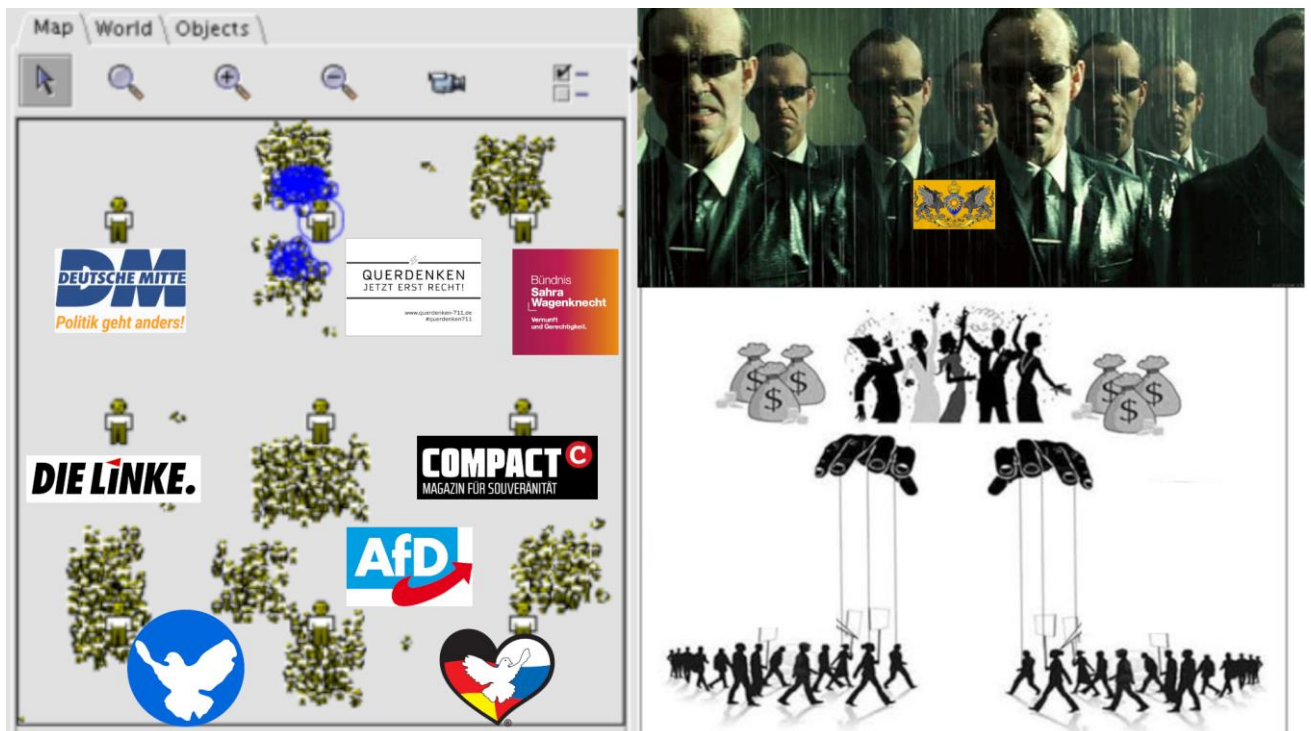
Map World Objects

DEUTSCHE MITTE
DM
Politik geht anders!

QUERDENKEN
JETZT ERST RECHT!
www.querdenken-711.de
#querdenken711

Bündnis
Sahra
Wagenknecht
Vernunft
und Gerechtigkeit.

DIE LINKE.

COMPACT
MAGAZIN FÜR SOUVERÄNITÄT

AfD